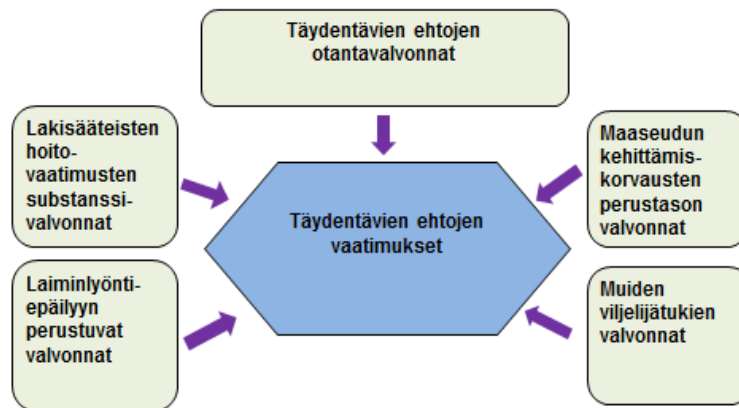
Täydentävien ehtojen otantavalvonnat

Lakisääteisten hoito-vaatimusten substanssi-valvonnat

Täydentävien ehtojen vaatimukset

Maaseudun kehittämis-korvausten perustason valvonnat

Laiminlyönti-epäilyyn perustuvat valvonnat

Muiden viljelijätukien valvonnat